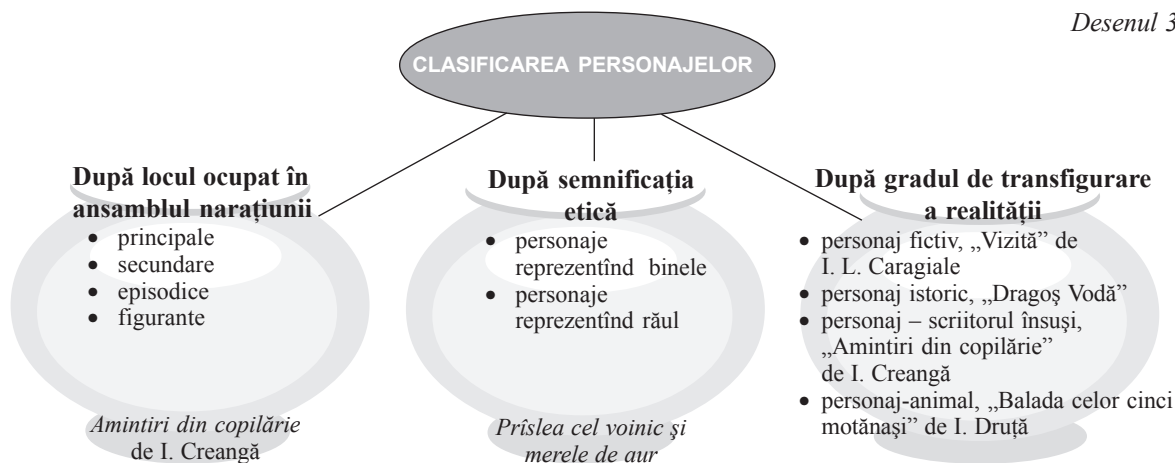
Desenul 3

CLASIFICAREA PERSONAJELOR

După locul ocupat în ansamblul narațiunii
- principale
- secundare
- episodice
- figurante

Amintiri din copilărie de I. Creangă

După semnificația etică
- personaje reprezentînd binele
- personaje reprezentînd răul

Prîslea cel voinic şi merele de aur

După gradul de transfigurare a realității
- personaj fictiv, „Vizită" de I. L. Caragiale
- personaj istoric, „Dragoş Vodă"
- personaj – scriitorul însuşi, „Amintiri din copilărie" de I. Creangă
- personaj-animal, „Balada celor cinci motănaşi" de I. Druță